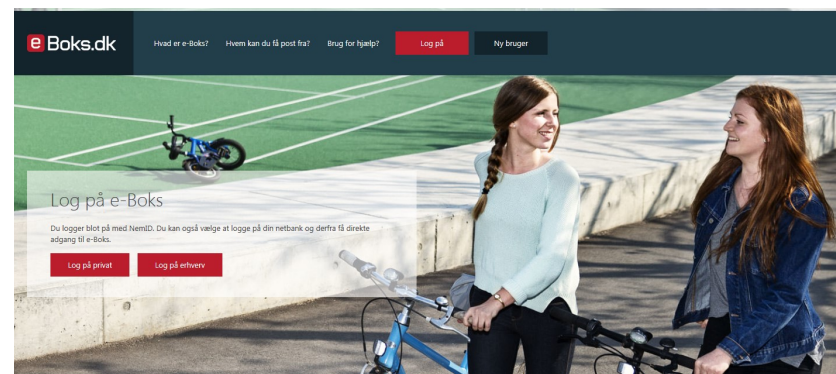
e Boks.dk

Hvad er e-Boks?
Hvem kan du få post fra?
Brug for hjælp?
Log på
Ny bruger

Log på e-Boks

Du logger blot på med NemID. Du kan også vælge at logge på din netbank og derfra få direkte adgang til e-Boks.

Log på privat
Log på erhverv